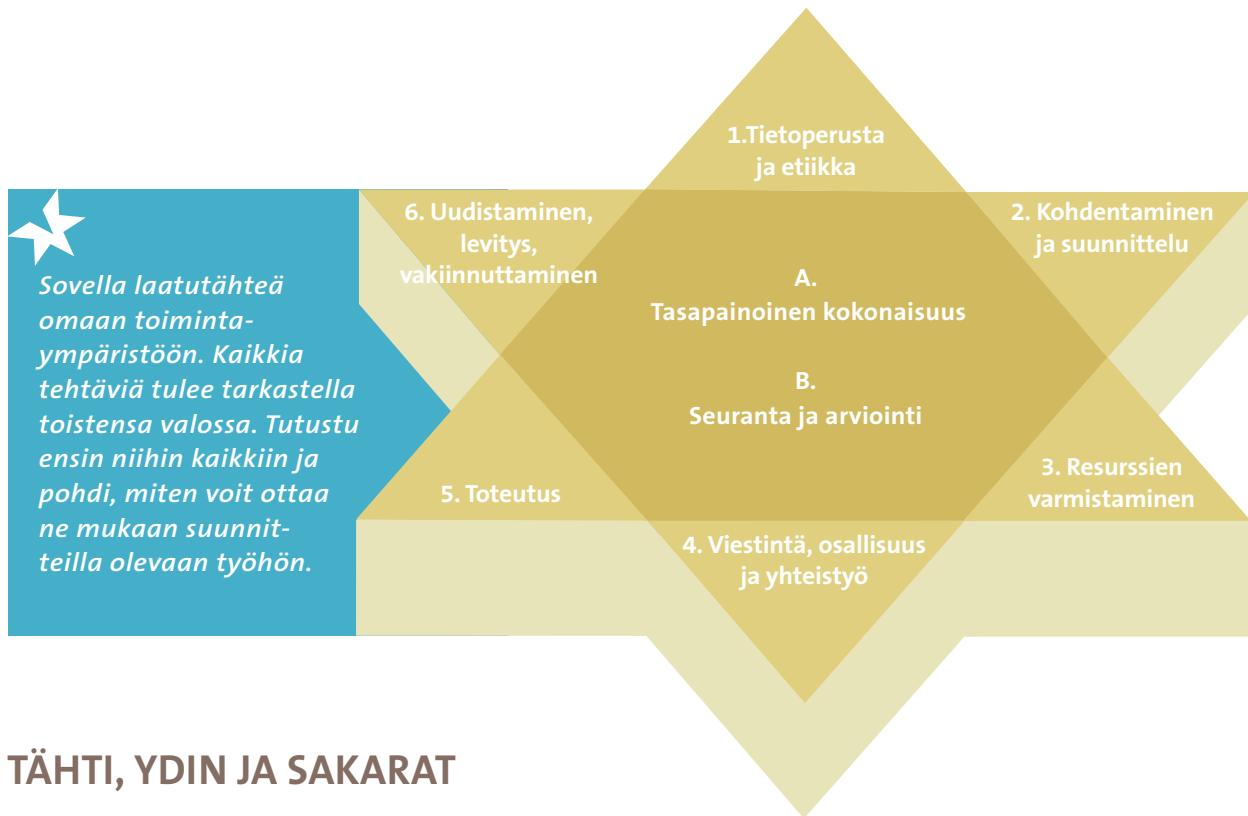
Sovella laatutähteä omaan toimintaympäristöön. Kaikkia tehtäviä tulee tarkastella toistensa valossa. Tutustu ensin niihin kaikkiin ja pohdi, miten voit ottaa ne mukaan suunnitteilla olevaan työhön.

1.Tietoperusta ja etiikka

6. Uudistaminen, levitys, vakiinnuttaminen

2. Kohdentaminen ja suunnittelu

A. Tasapainoinen kokonaisuus

B. Seuranta ja arviointi

5. Toteutus

3. Resurssien varmistaminen

4. Viestintä, osallisuus ja yhteistyö

TÄHTI, YDIN JA SAKARAT